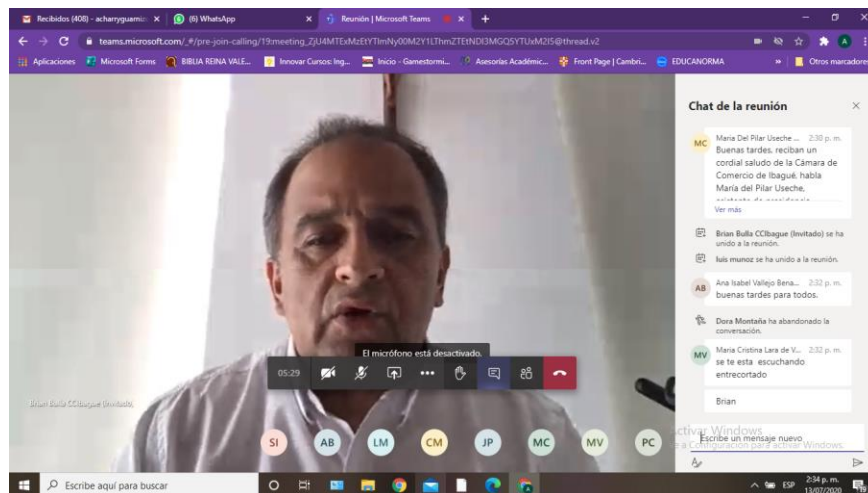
Recibidos (408) - acharryguamin: ×
(6) WhatsApp ×
Reunión | Microsoft Teams ×
+

teams.microsoft.com/_#/pre-join-calling/19:meeting_ZjU4MTExMzEtYTlmNy00M2Y1LThmZTEtNDI3MGQ5YTUxM2I5@thread.v2

Aplicaciones | Microsoft Forms | BIBLIA REINA VALE... | Innovar Cursos: Ing... | Inicio - Gamestormi... | Asesorías Académic... | Front Page | Cambri... | EDUCANORMA | » | Otros marcadores

Chat de la reunión

MC María Del Pilar Useche ... 2:30 p. m.
Buenas tardes, reciban un cordial saludo de la Cámara de Comercio de Ibagué, habla María del Pilar Useche, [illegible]
Ver más

Brian Bulla CCIbague (Invitado) se ha unido a la reunión.

luis munoz se ha unido a la reunión.

AB Ana Isabel Vallejo Bena... 2:32 p. m.
buenas tardes para todos.

Dora Montaña ha abandonado la conversación.

MV María Cristina Lara de V... 2:32 p. m.
se te esta escuchando entrecortado

Brian

Escribe un mensaje nuevo

Activar Windows
Ve a Configuración para activar Windows.

El micrófono está desactivado.

05:29

Brian Bulla CCIbague (Invitado)

SI AB LM CM JP MC MV PC

Escribe aquí para buscar

ESP 2:34 p. m. 13/07/2020